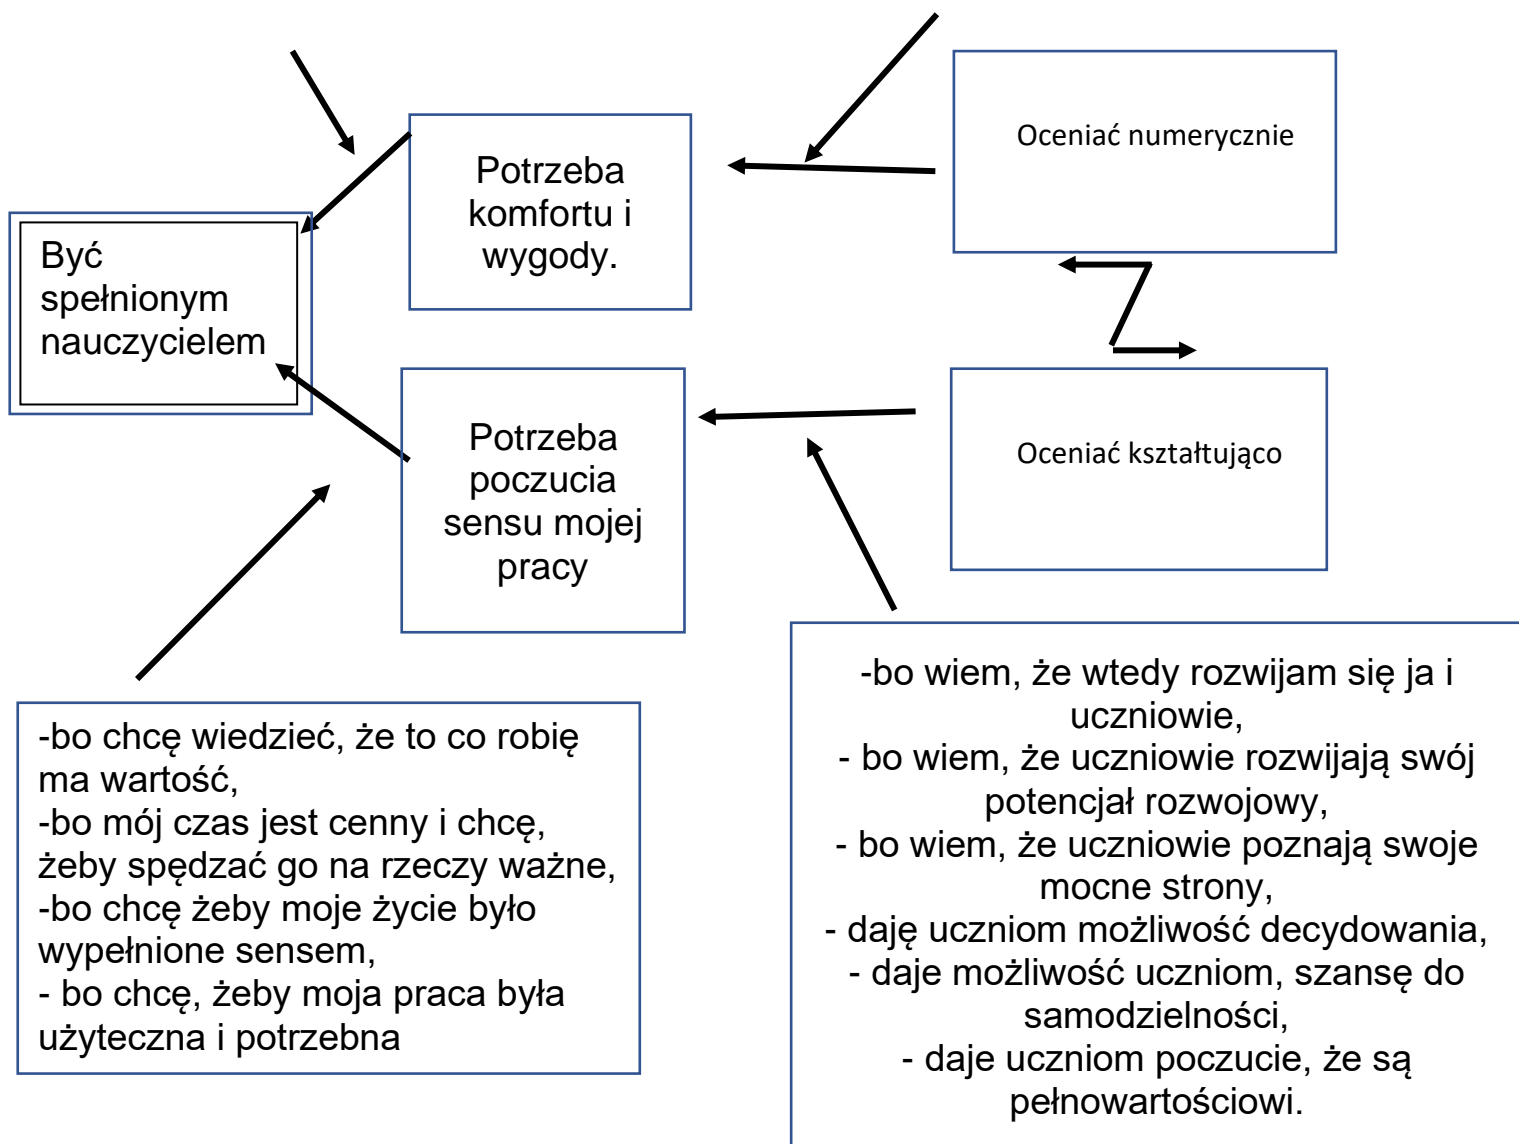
Być spełnionym nauczycielem

Potrzeba komfortu i wygody.

Oceniać numerycznie

Potrzeba poczucia sensu mojej pracy

Oceniać kształtująco

-bo chcę wiedzieć, że to co robię ma wartość,
-bo mój czas jest cenny i chcę, żeby spędzać go na rzeczy ważne,
-bo chcę żeby moje życie było wypełnione sensem,
- bo chcę, żeby moja praca była użyteczna i potrzebna

-bo wiem, że wtedy rozwijam się ja i uczniowie,
- bo wiem, że uczniowie rozwijają swój potencjał rozwojowy,
- bo wiem, że uczniowie poznają swoje mocne strony,
- daję uczniom możliwość decydowania,
- daje możliwość uczniom, szansę do samodzielności,
- daje uczniom poczucie, że są pełnowartościowi.